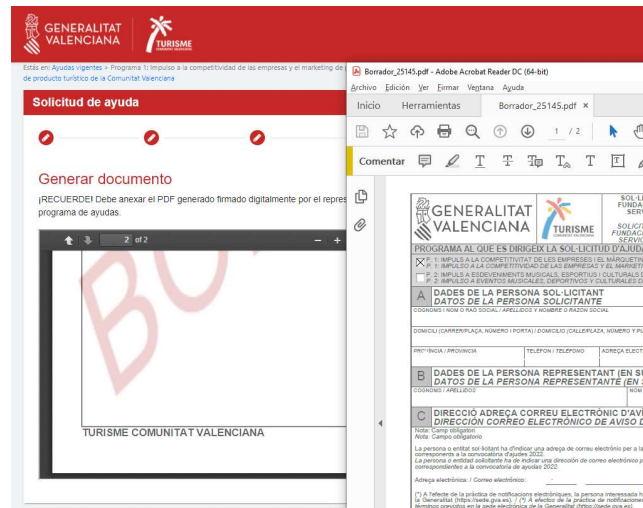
GENERALITAT VALENCIANA

TURISME

Estás en: Ayudas vigentes » Programa 1: Impulso a la competitividad de las empresas y el marketing de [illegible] de producto turístico de la Comunitat Valenciana

Solicitud de ayuda

Generar documento

¡RECUERDE! Debe anexar el PDF generado firmado digitalmente por el repres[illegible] programa de ayudas.

2 of 2

BO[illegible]

TURISME COMUNITAT VALENCIANA

Borrador_25145.pdf - Adobe Acrobat Reader DC (64-bit)

Archivo Edición Ver Firmar Ventana Ayuda

Inicio Herramientas Borrador_25145.pdf ×

1 / 2

Comentar

GENERALITAT VALENCIANA

TURISME

SOL-L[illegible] FUNDA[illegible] SERV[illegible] SOLICI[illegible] FUNDAC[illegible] SERVIC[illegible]

PROGRAMA AL QUE ES DIRIGEIX LA SOL·LICITUD D'AJUDA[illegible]

P. 1: IMPULS A LA COMPETITIVITAT DE LES EMPRESES I EL MÀRQUETIN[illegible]
P. 1: IMPULSO A LA COMPETITIVIDAD DE LAS EMPRESAS Y EL MARKETIN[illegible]

P. 2: IMPULS A ESDEVENIMENTS MUSICALS, ESPORTIUS I CULTURALS D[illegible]
P. 2: IMPULSO A EVENTOS MUSICALES, DEPORTIVOS Y CULTURALES D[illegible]

A DADES DE LA PERSONA SOL·LICITANT
DATOS DE LA PERSONA SOLICITANTE

COGNOMS I NOM O RAÓ SOCIAL / APELLIDOS Y NOMBRE O RAZÓN SOCIAL

DOMICILI (CARRER/PLAÇA, NÚMERO I PORTA) / DOMICILIO (CALLE/PLAZA, NÚMERO Y PU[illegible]

PROVÍNCIA / PROVINCIA TELÈFON / TELÉFONO ADREÇA ELECT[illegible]

B DADES DE LA PERSONA REPRESENTANT (EN SU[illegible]
DATOS DE LA PERSONA REPRESENTANTE (EN S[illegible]

COGNOMS / APELLIDOS NOM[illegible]

C DIRECCIÓ ADREÇA CORREU ELECTRÒNIC D'AVI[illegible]
DIRECCIÓN CORREO ELECTRÓNICO DE AVISO D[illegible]

Nota: Camp obligatori
Nota: Campo obligatorio

La persona o entitat sol·licitant ha d'indicar una adreça de correu electrònic per a la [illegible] corresponents a la convocatòria d'ajudes 2022.
La persona o entidad solicitante ha de indicar una dirección de correo electrónico p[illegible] correspondientes a la convocatoria de ayudas 2022.

Adreça electrònica: / Correo electrónico:

(*) A l'efecte de la pràctica de notificacions electròniques, la persona interessada h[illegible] la Generalitat (https://sede.gva.es). / (*) A efectos de la práctica de notificacione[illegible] términos previstos en la sede electrónica de la Generalitat (https://sede.gva.es)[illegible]